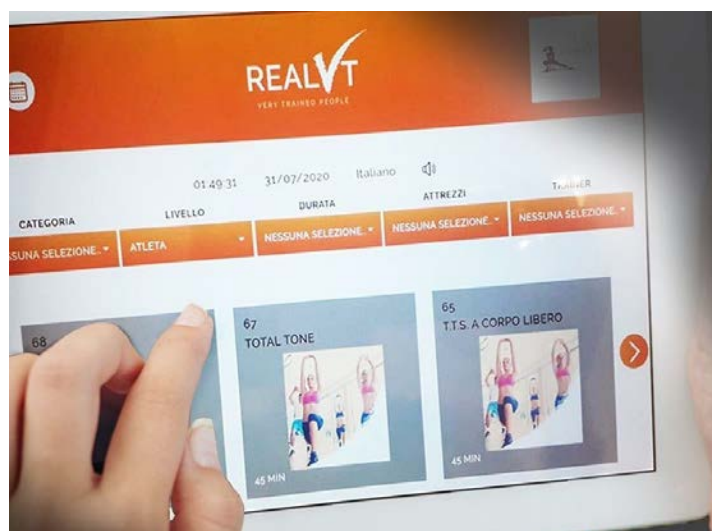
REALVT
VERY TRAINED PEOPLE

01:49:31 31/07/2020 Italiano

CATEGORIA
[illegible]SSUNA SELEZIONE..

LIVELLO
ATLETA

DURATA
NESSUNA SELEZIONE..

ATTREZZI
NESSUNA SELEZIONE..

T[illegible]NER
NESSUNA SELEZIONE..

68

67
TOTAL TONE
45 MIN

65
T.T.S. A CORPO LIBERO
45 MIN